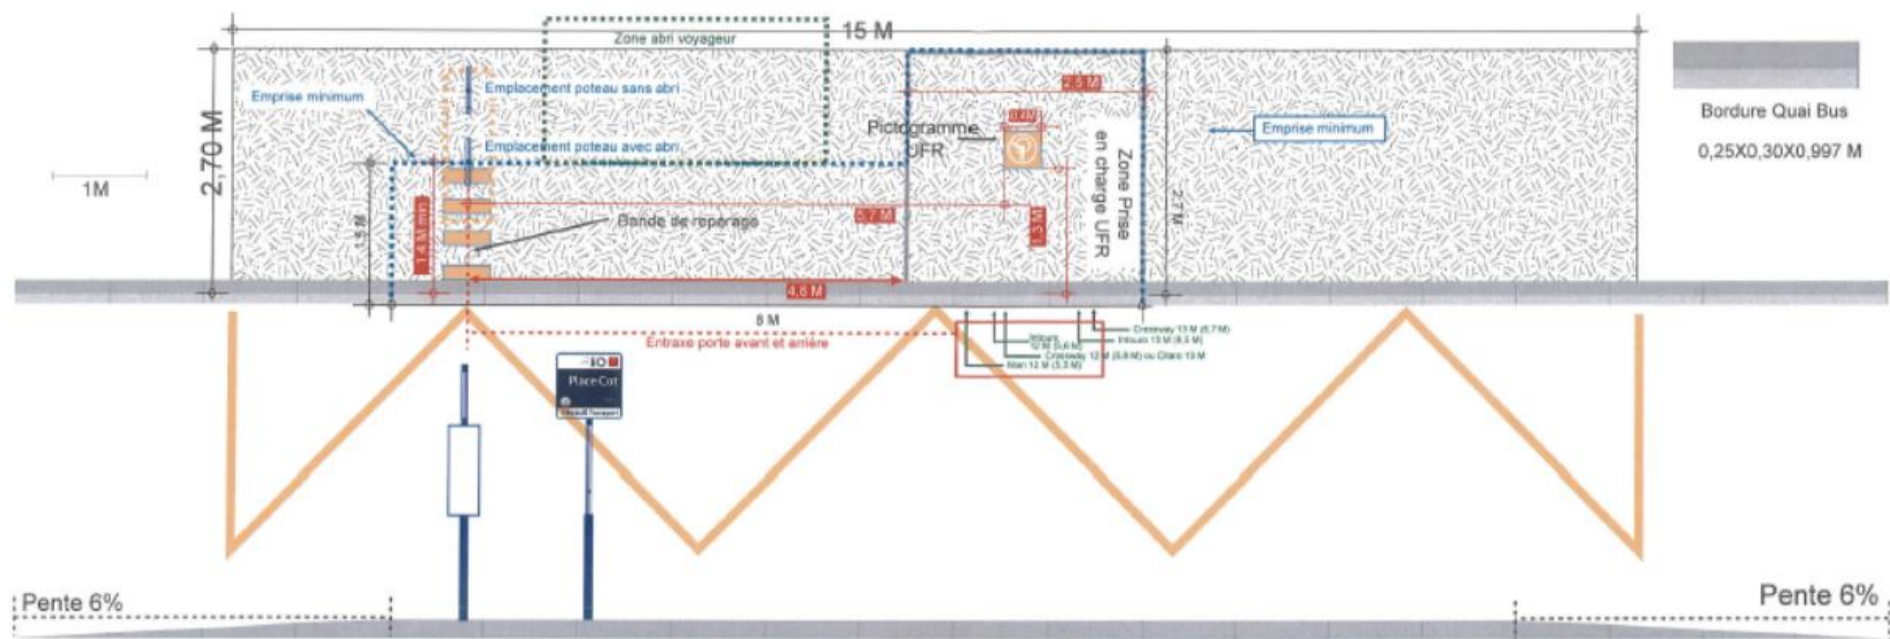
15 M

Zone abri voyageur

2,70 M

Emprise minimum

Emplacement poteau sans abri

Emplacement poteau avec abri

2,5 M

0,4M

Pictogramme UFR

Zone Prise en charge UFR

2,7 M

Emprise minimum

Bordure Quai Bus

0,25X0,30X0,997 M

1M

1,5 M

1,4 M min

Bande de reperage

5,7 M

1,3 M

4,6 M

8 M

Entraxe porte avant et arrière

Crossway 13 M (5,7 M)

Intouro 13 M (6,5 M)

Intouro 12 M (5,6 M)

Crossway 12 M (5,8 M) ou Citaro 13 M

Man 12 M (5,3 M)

Place Cot

Pente 6%

Pente 6%